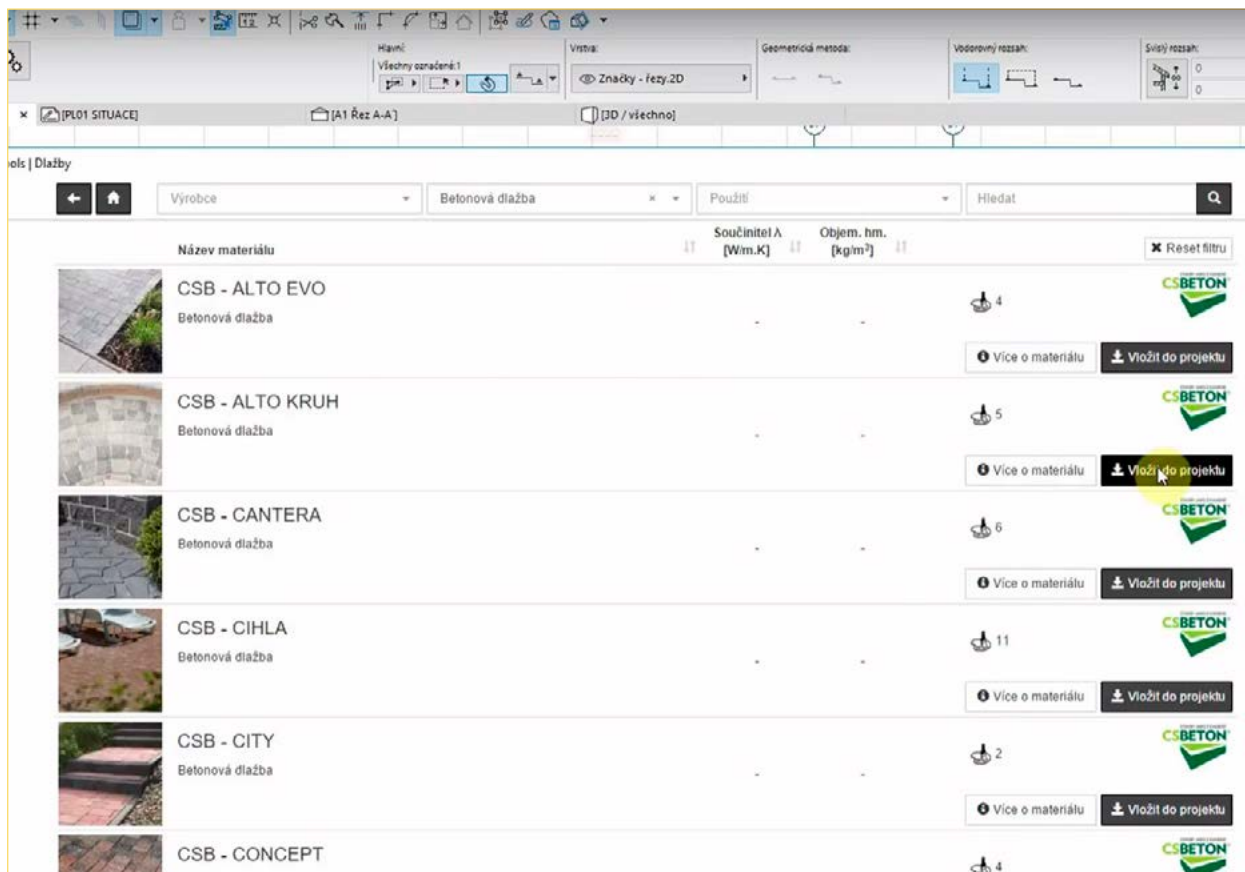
Hlavní:
Všechny označené:1
Vrstva:
Značky - řezy.2D
Geometrická metoda:
Vodorovný rozsah:
Svislý rozsah:
0
0

[PL01 SITUACE]
[A1 Řez A-A']
[3D / všechno]

ols | Dlažby

Výrobce
Betonová dlažba
Použití
Hledat

Název materiálu
Součinitel λ [W/m.K]
Objem. hm. [kg/m³]
Reset filtru

CSB - ALTO EVO
Betonová dlažba
-
-
4
CSBETON
Více o materiálu
Vložit do projektu

CSB - ALTO KRUH
Betonová dlažba
-
-
5
CSBETON
Více o materiálu
Vložit do projektu

CSB - CANTERA
Betonová dlažba
-
-
6
CSBETON
Více o materiálu
Vložit do projektu

CSB - CIHLA
Betonová dlažba
-
-
11
CSBETON
Více o materiálu
Vložit do projektu

CSB - CITY
Betonová dlažba
-
-
2
CSBETON
Více o materiálu
Vložit do projektu

CSB - CONCEPT
4
CSBETON